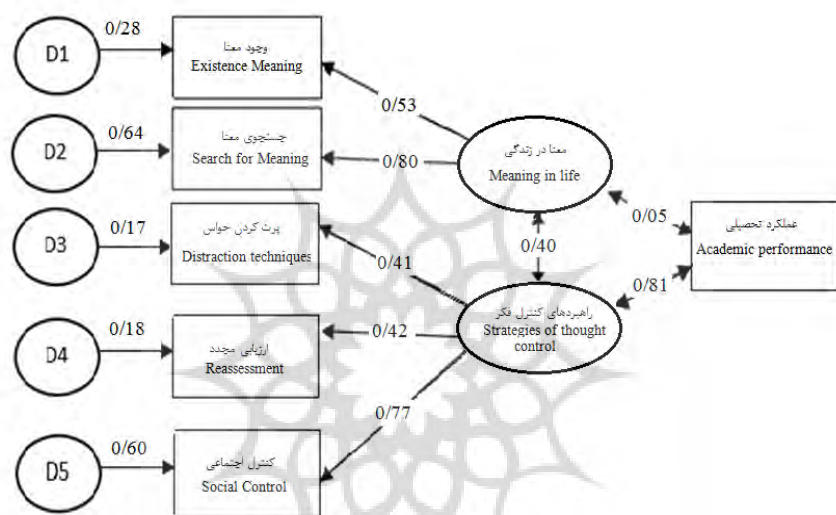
D1
0/28
وجود معنا
Existence Meaning

D2
0/64
جستجوی معنا
Search for Meaning

D3
0/17
پرت کردن حواس
Distraction techniques

D4
0/18
ارزیابی مجدد
Reassessment

D5
0/60
کنترل اجتماعی
Social Control

0/53
0/80
معنا در زندگی
Meaning in life

0/40
0/41
0/42
0/77
راهبردهای کنترل فکر
Strategies of thought control

0/05
0/81
عملکرد تحصیلی
Academic performance